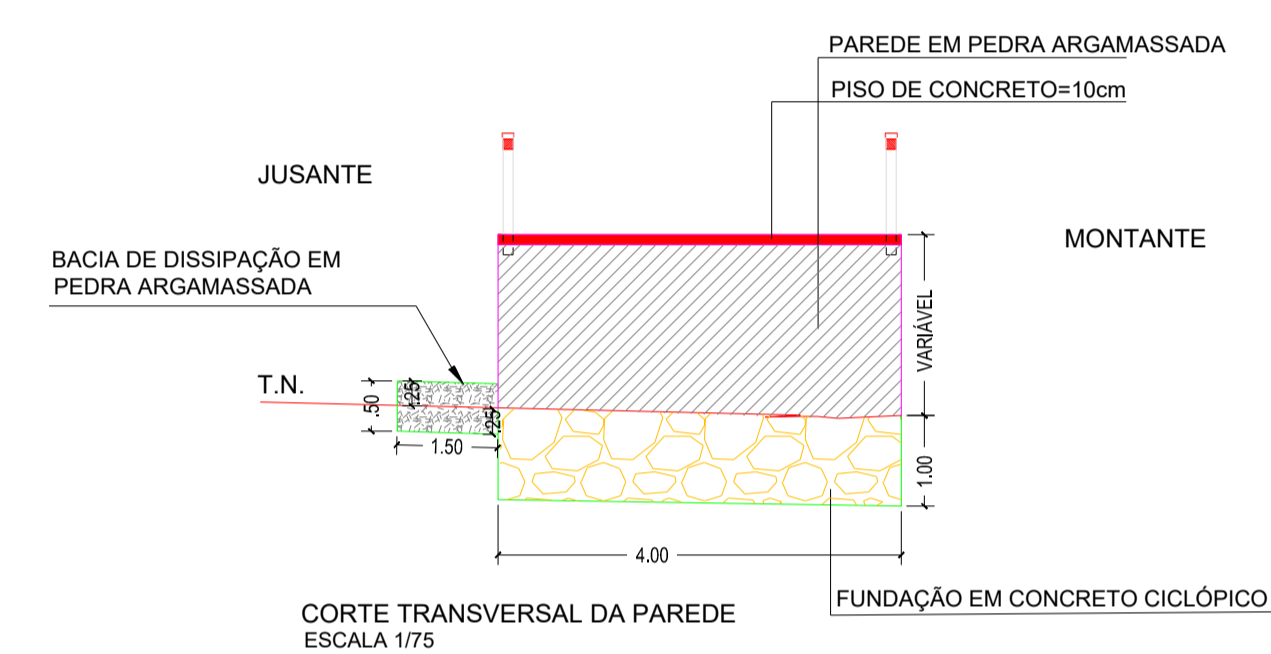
PAREDE EM PEDRA ARGAMASSADA

PISO DE CONCRETO=10cm

JUSANTE

MONTANTE

BACIA DE DISSIPAÇÃO EM PEDRA ARGAMASSADA

VARIÁVEL

T.N.

.25

.50

.25

1.50

1.00

4.00

FUNDAÇÃO EM CONCRETO CICLÓPICO

CORTE TRANSVERSAL DA PAREDE
ESCALA 1/75